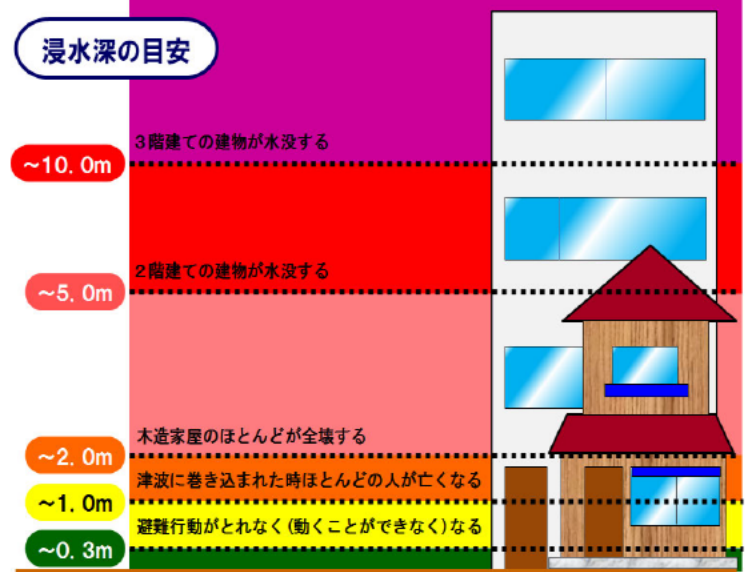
浸水深の目安

3階建ての建物が水没する

~10.0m

2階建ての建物が水没する

~5.0m

木造家屋のほとんどが全壊する

~2.0m

津波に巻き込まれた時ほとんどの人が亡くなる

~1.0m

避難行動がとれなく(動くことができなく)なる

~0.3m